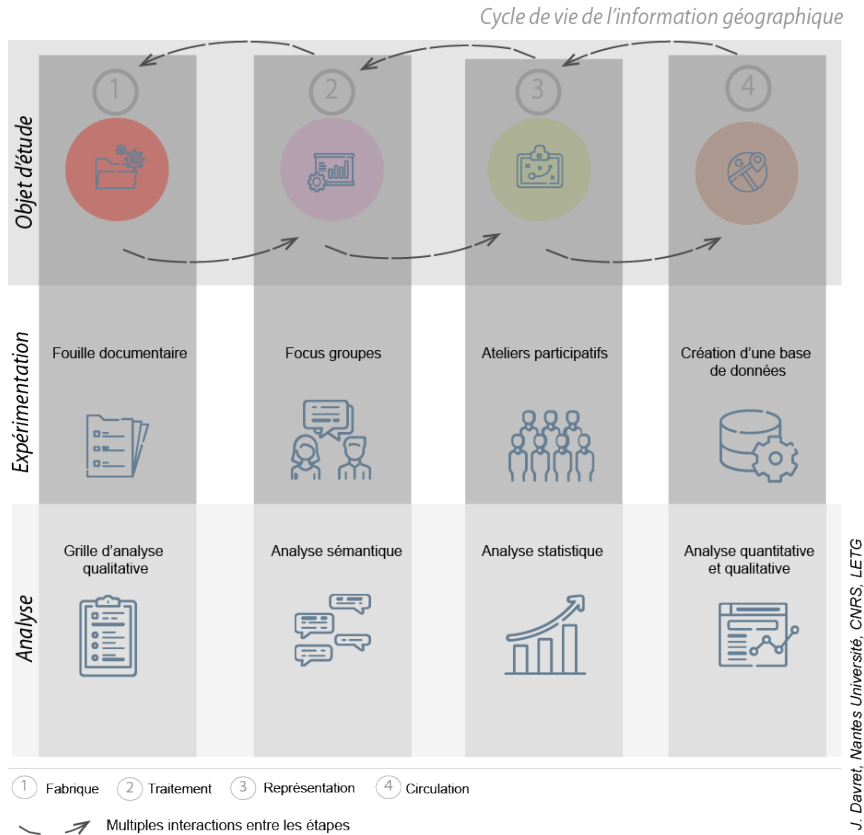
Cycle de vie de l'information géographique

Objet d'étude

1 2 3 4

Expérimentation

Fouille documentaire

Focus groupes

Ateliers participatifs

Création d'une base de données

Analyse

Grille d'analyse qualitative

Analyse sémantique

Analyse statistique

Analyse quantitative et qualitative

1 Fabrique 2 Traitement 3 Représentation 4 Circulation

Multiples interactions entre les étapes

J. Davret, Nantes Université, CNRS, LETG